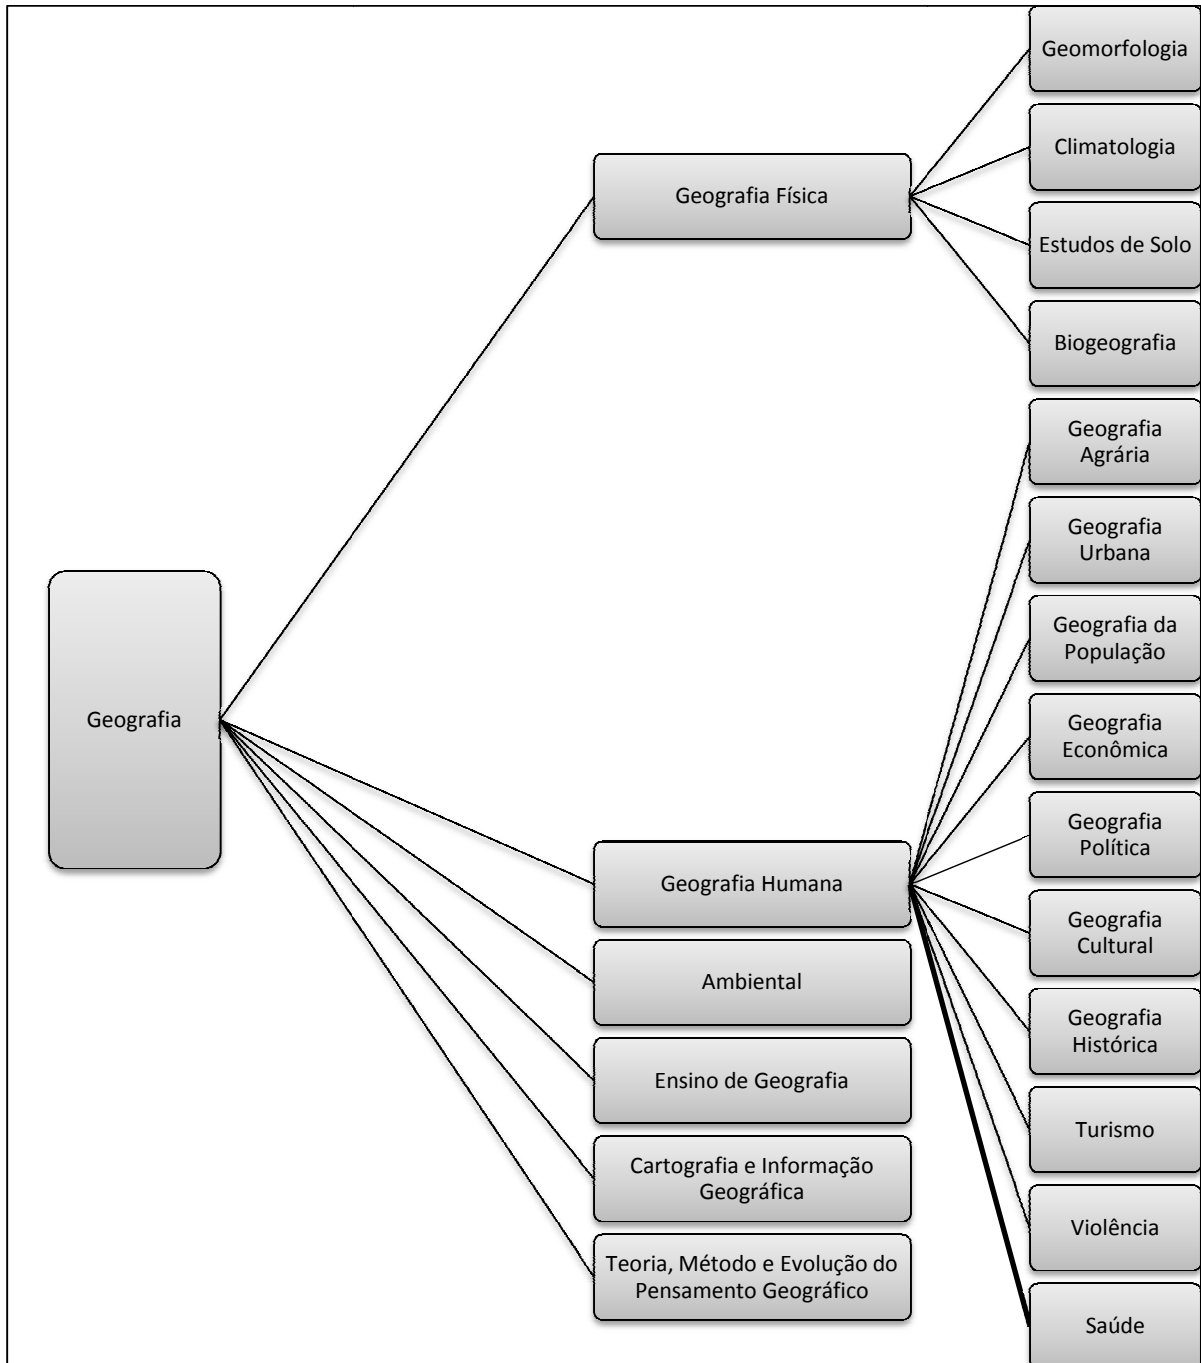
Geografia

Geografia Física

Geomorfologia

Climatologia

Estudos de Solo

Biogeografia

Geografia Humana

Geografia Agrária

Geografia Urbana

Geografia da População

Geografia Econômica

Geografia Política

Geografia Cultural

Geografia Histórica

Turismo

Violência

Saúde

Ambiental

Ensino de Geografia

Cartografia e Informação Geográfica

Teoria, Método e Evolução do Pensamento Geográfico